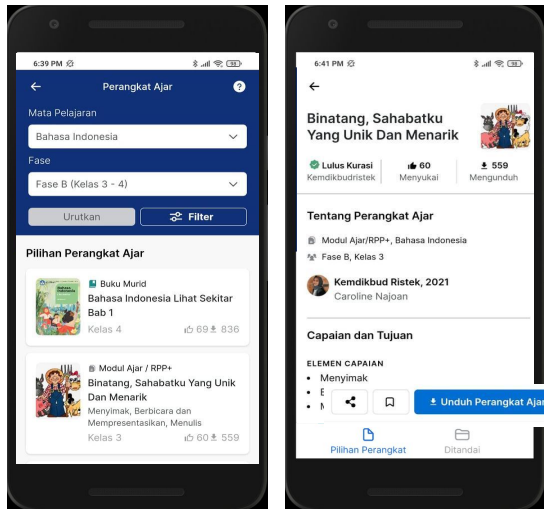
6:39 PM

Perangkat Ajar

Mata Pelajaran

Bahasa Indonesia

Fase

Fase B (Kelas 3 - 4)

Urutkan

Filter

Pilihan Perangkat Ajar

Buku Murid

Bahasa Indonesia Lihat Sekitar Bab 1

Kelas 4

69 836

Modul Ajar / RPP+

Binatang, Sahabatku Yang Unik Dan Menarik

Menyimak, Berbicara dan Mempresentasikan, Menulis

Kelas 3

60 559

6:41 PM

Binatang, Sahabatku Yang Unik Dan Menarik

Lulus Kurasi
Kemdikbudristek

60
Menyukai

559
Mengunduh

Tentang Perangkat Ajar

Modul Ajar/RPP+, Bahasa Indonesia

Fase B, Kelas 3

Kemdikbud Ristek, 2021
Caroline Najoan

Capaian dan Tujuan

ELEMEN CAPAIAN

• Menyimak
• E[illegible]
• M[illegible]

Unduh Perangkat Ajar

Pilihan Perangkat

Ditandai